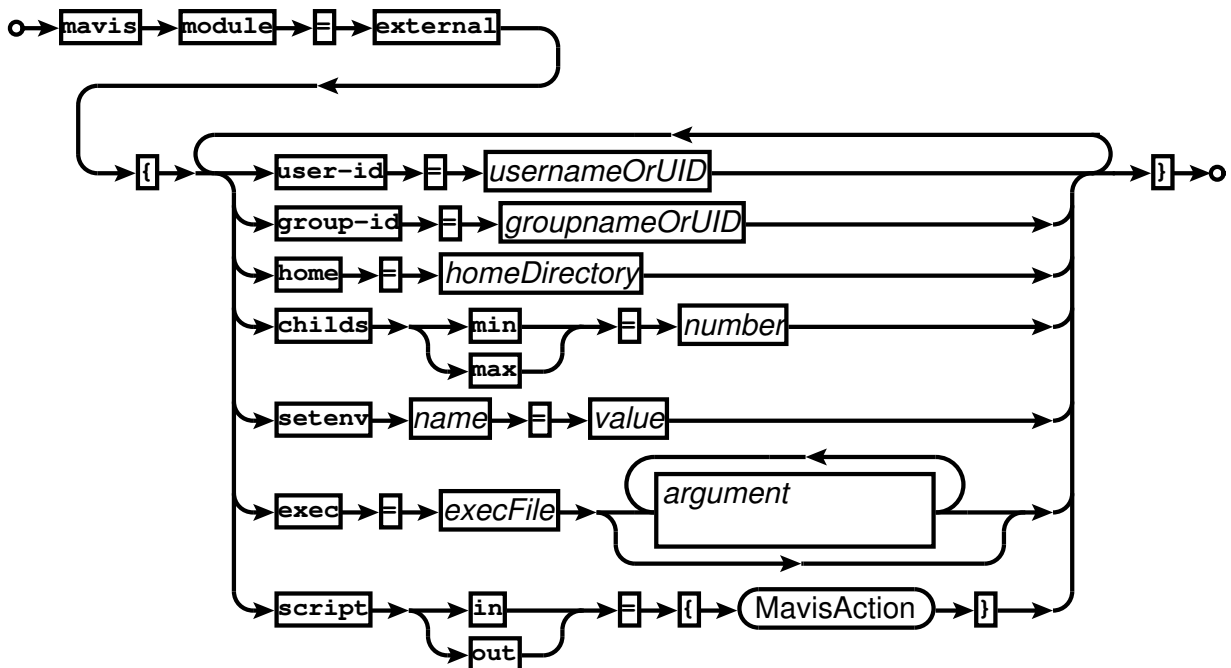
mavis module = external

{ user-id = usernameOrUID }

group-id = groupnameOrUID

home = homeDirectory

childs min max = number

setenv name = value

exec = execFile argument

script in out = { MavisAction }